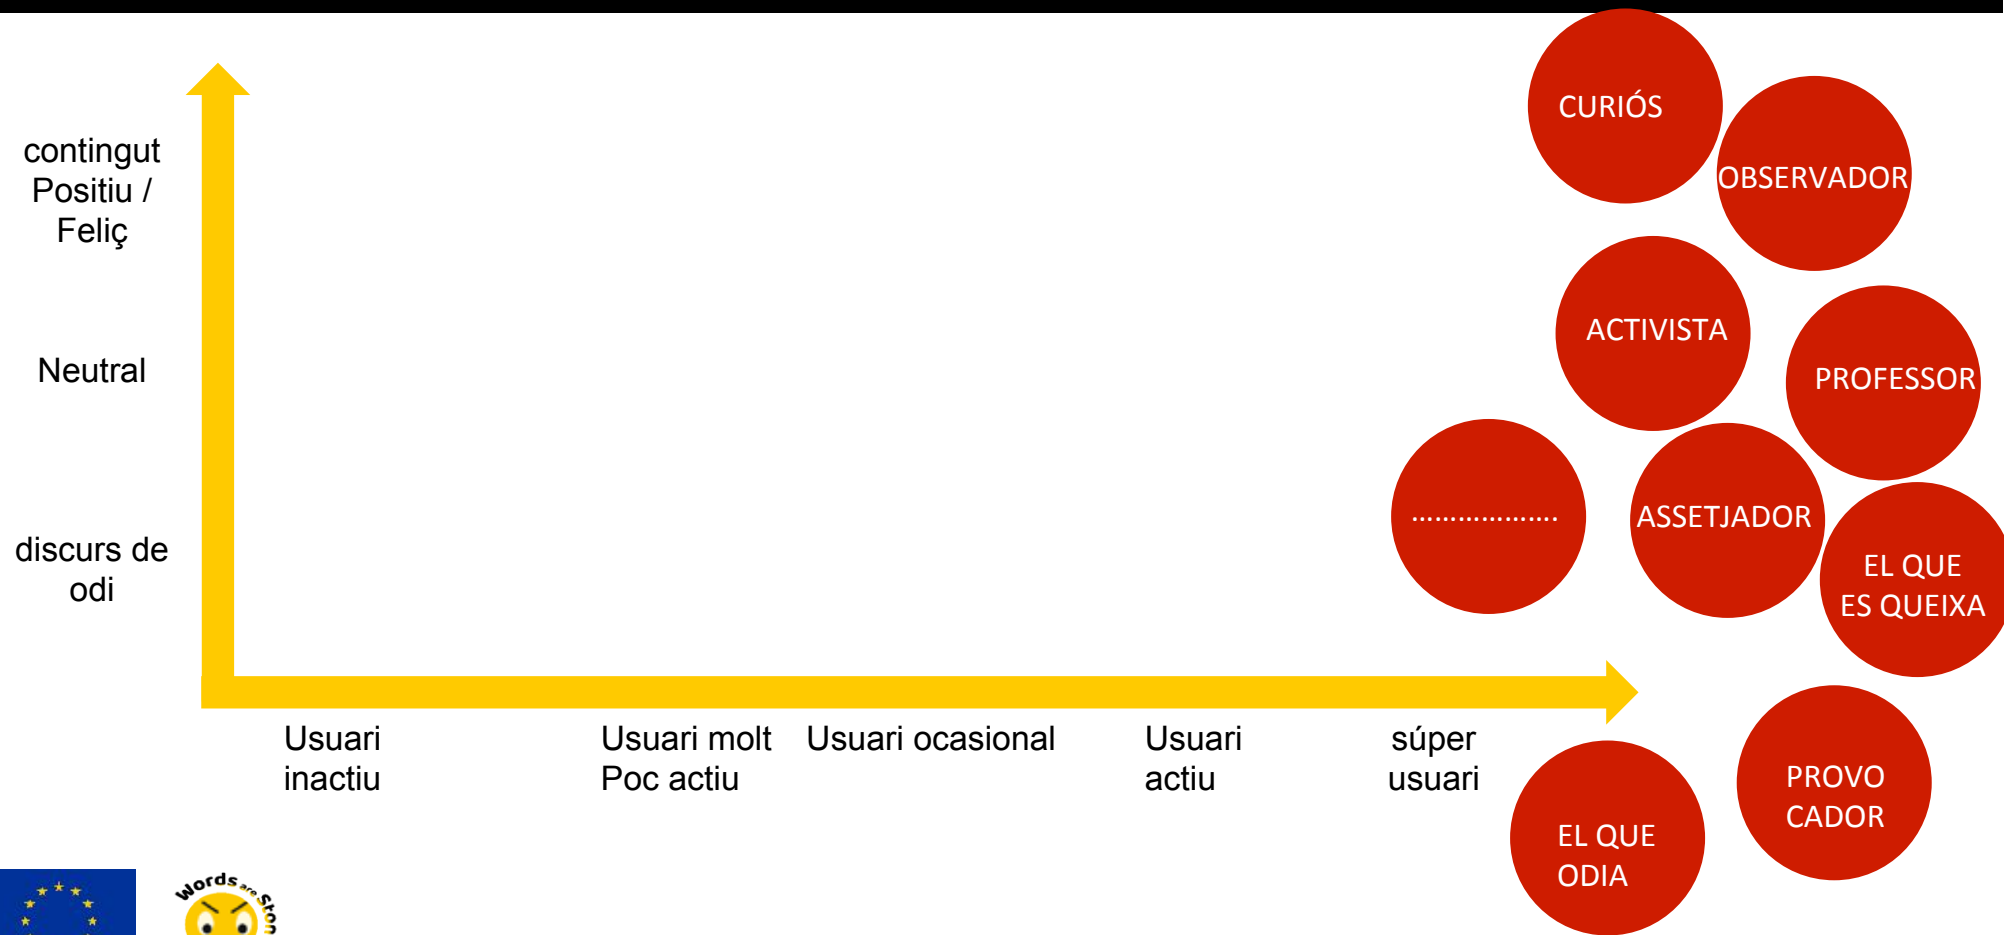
contingut Positiu / Feliç

Neutral

discurs de odi

Usuari inactiu

Usuari molt Poc actiu

Usuari ocasional

Usuari actiu

súper usuari

CURIÓS

OBSERVADOR

ACTIVISTA

PROFESSOR

..................

ASSETJADOR

EL QUE ES QUEIXA

PROVO CADOR

EL QUE ODIA

Words are Ston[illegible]